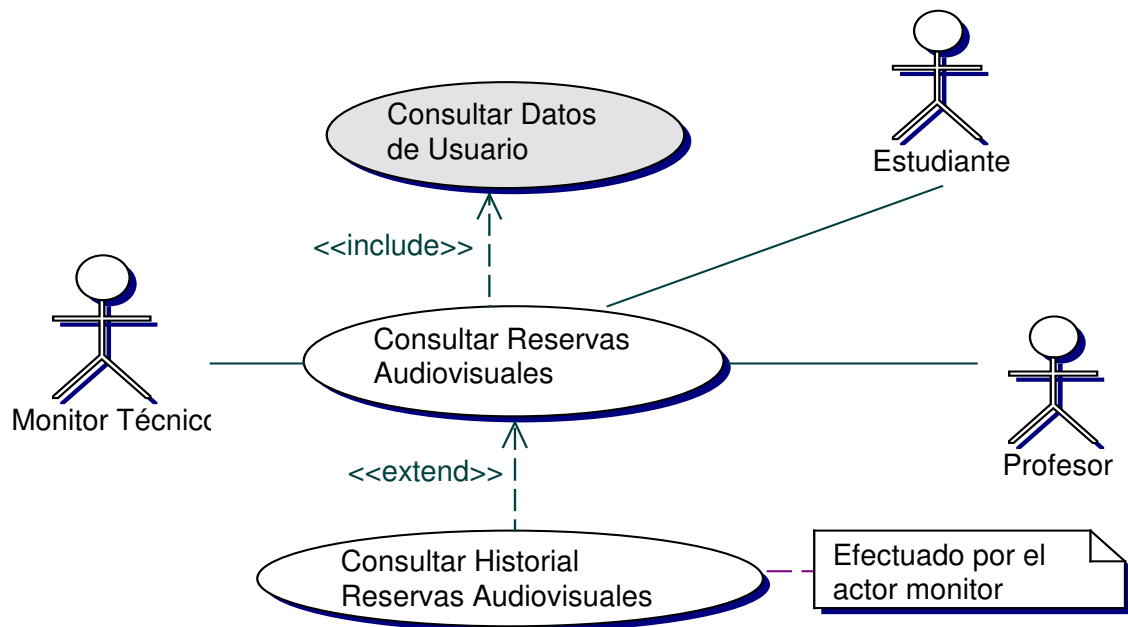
Consultar Datos de Usuario

Estudiante

<<include>>

Consultar Reservas Audiovisuales

Monitor Técnico

Profesor

<<extend>>

Consultar Historial Reservas Audiovisuales

Efectuado por el actor monitor